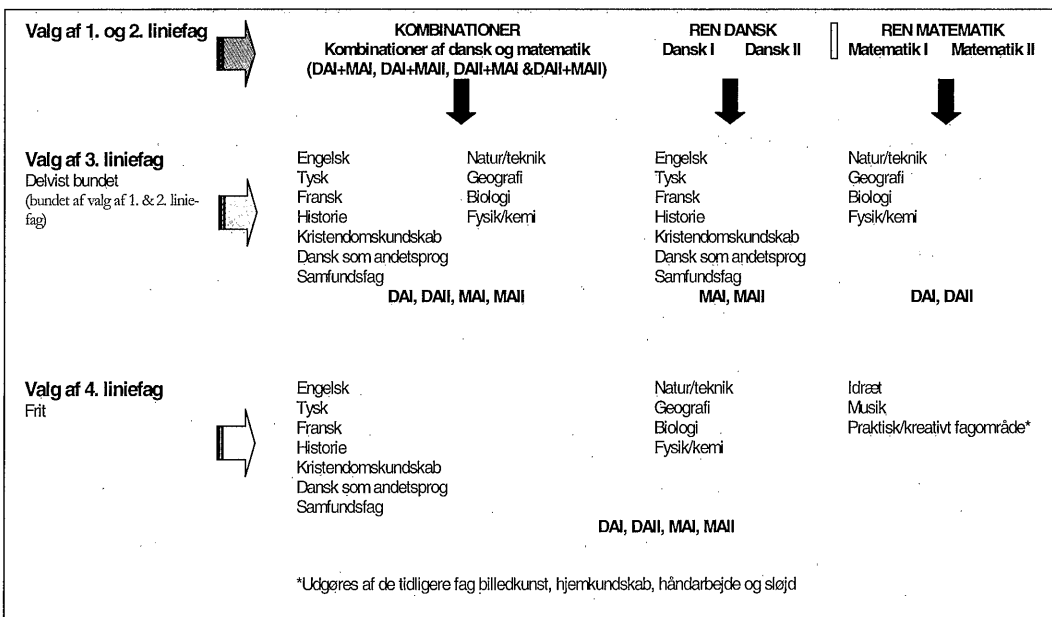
Valg af 1. og 2. liniefag

KOMBINATIONER
Kombinationer af dansk og matematik
(DAI+MAI, DAI+MAII, DAII+MAI &DAII+MAII)

REN DANSK
Dansk I Dansk II

REN MATEMATIK
Matematik I Matematik II

Valg af 3. liniefag
Delvist bundet
(bundet af valg af 1. & 2. liniefag)

Engelsk
Tysk
Fransk
Historie
Kristendomskundskab
Dansk som andetsprog
Samfundsfag

Natur/teknik
Geografi
Biologi
Fysik/kemi

DAI, DAII, MAI, MAII

Engelsk
Tysk
Fransk
Historie
Kristendomskundskab
Dansk som andetsprog
Samfundsfag

MAI, MAII

Natur/teknik
Geografi
Biologi
Fysik/kemi

DAI, DAII

Valg af 4. liniefag
Frit

Engelsk
Tysk
Fransk
Historie
Kristendomskundskab
Dansk som andetsprog
Samfundsfag

Natur/teknik
Geografi
Biologi
Fysik/kemi

Idræt
Musik
Praktisk/kreativt fagområde*

DAI, DAII, MAI, MAII

*Udgøres af de tidligere fag billedkunst, hjemkundskab, håndarbejde og sløjd